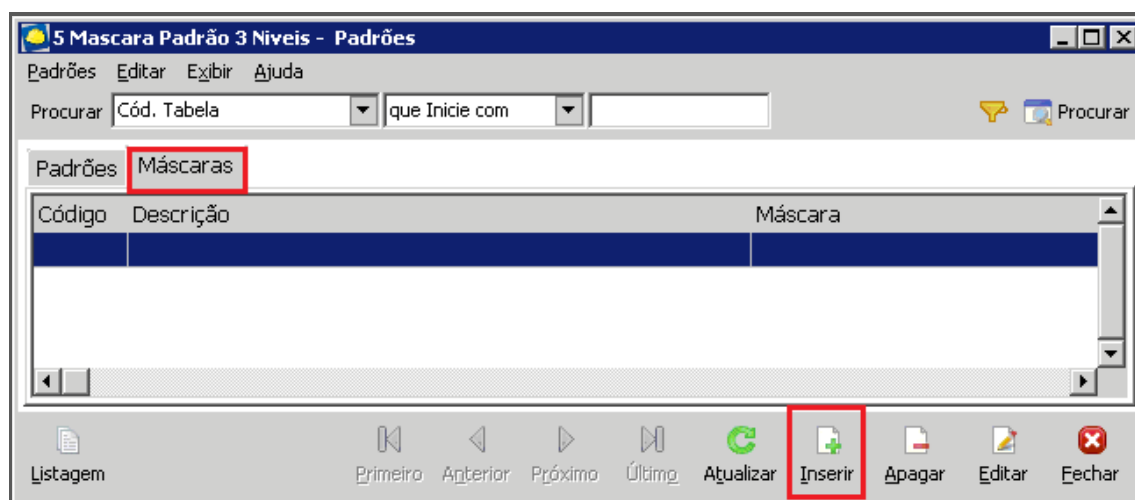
5 Mascara Padrão 3 Niveis - Padrões

Padrões Editar Exibir Ajuda

Procurar Cód. Tabela que Inicie com Procurar

Padrões Máscaras

| Código | Descrição | Máscara |
|---|---|---|
| | | |

Listagem Primeiro Anterior Próximo Último Atualizar Inserir Apagar Editar Fechar